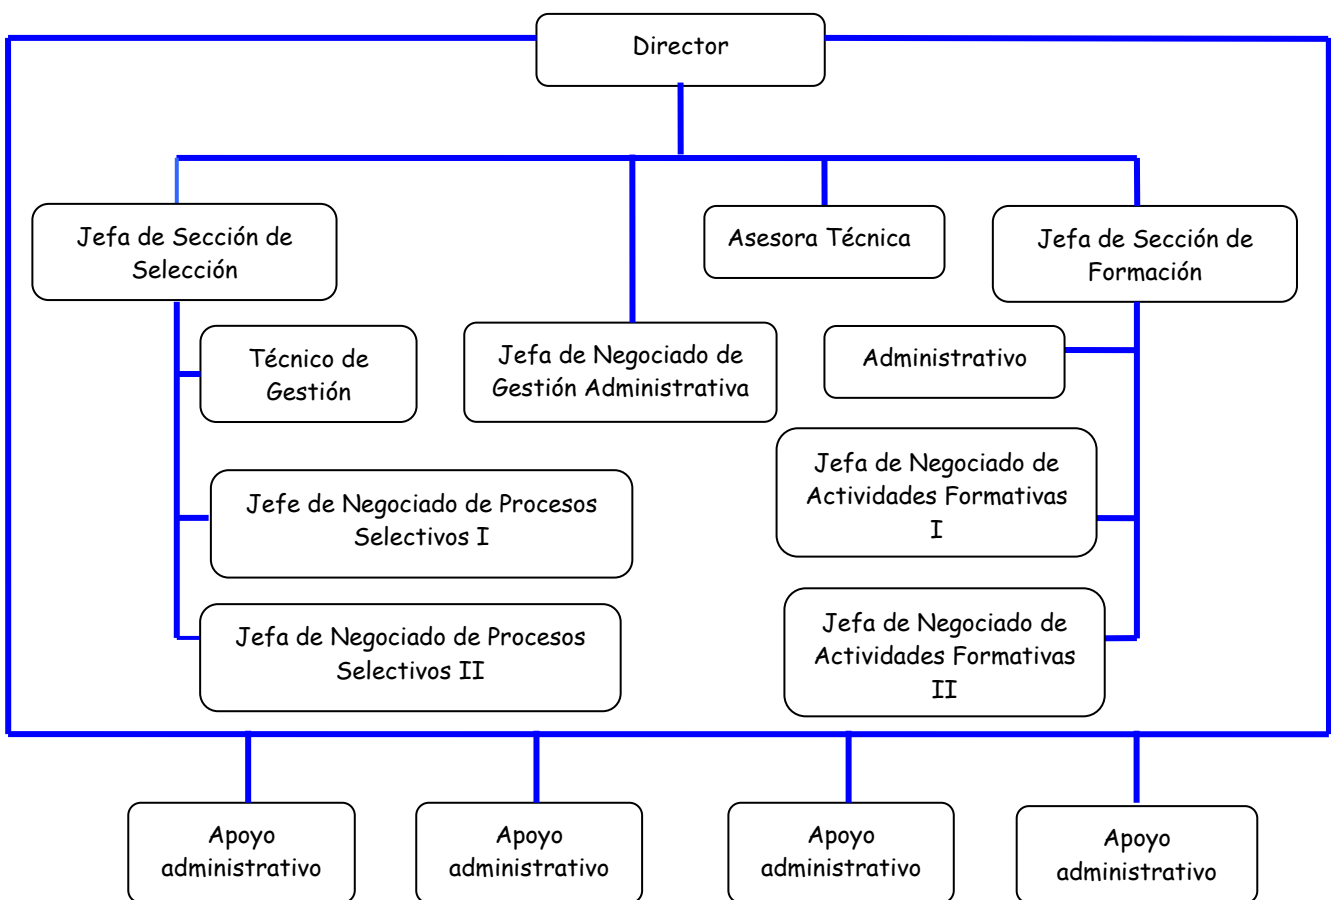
Director

Jefa de Sección de Selección

Asesora Técnica

Jefa de Sección de Formación

Técnico de Gestión

Jefa de Negociado de Gestión Administrativa

Administrativo

Jefe de Negociado de Procesos Selectivos I

Jefa de Negociado de Actividades Formativas I

Jefa de Negociado de Procesos Selectivos II

Jefa de Negociado de Actividades Formativas II

Apoyo administrativo

Apoyo administrativo

Apoyo administrativo

Apoyo administrativo